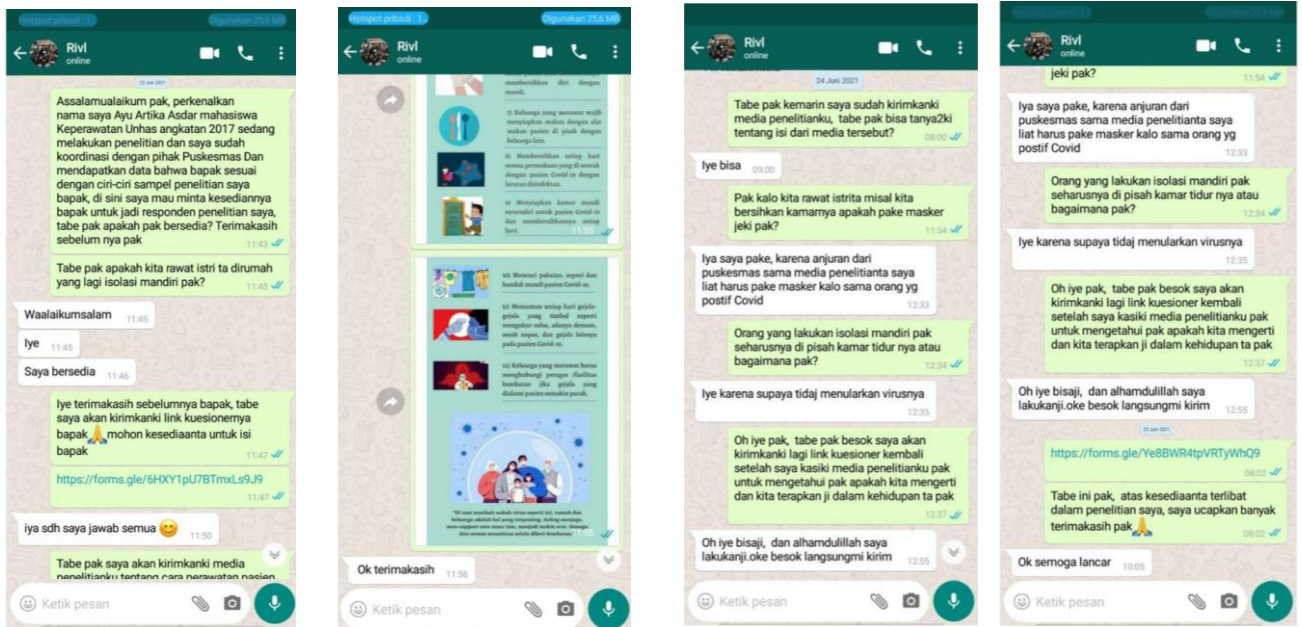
Hotspot pribadi : 1
Digunakan 25,6 MB

Rivl
online

24 Juni 2021

Assalamualaikum pak, perkenalkan nama saya Ayu Artika Asdar mahasiswa Keperawatan Unhas angkatan 2017 sedang melakukan penelitian dan saya sudah koordinasi dengan pihak Puskesmas Dan mendapatkan data bahwa bapak sesuai dengan ciri-ciri sampel penelitian saya bapak, di sini saya mau minta kesediannya bapak untuk jadi responden penelitian saya, tabe pak apakah pak bersedia? Terimakasih sebelum nya pak 11:43

Tabe pak apakah kita rawat istri ta dirumah yang lagi isolasi mandiri pak? 11:45

Waalaikumsalam 11:45

Iye 11:45

Saya bersedia 11:46

Iye terimakasih sebelumnya bapak, tabe saya akan kirimkanki link kuesionernya bapak🙏mohon kesediaanta untuk isi bapak 11:47

https://forms.gle/6HXY1pU7BTmxLs9J9 11:47

iya sdh saya jawab semua 😊 11:50

Tabe pak saya akan kirimkanki media penelitianku tentang cara perawatan pasien

Ketik pesan

Hotspot pribadi : 1
Digunakan 25,6 MB

Rivl
online

membersihkan diri dengan mandi.

7) Keluarga yang merawat wajib menyiapkan makan dengan alat makan pasien di pisah dengan keluarga lain.

8) Membersihkan setiap hari semua permukaan yang di sentuh dengan pasien Covid-19 dengan larutan disinfektan.

9) Menyiapkan kamar mandi tersendiri untuk pasien Covid-19 dan membersihkannya setiap hari.

11:55

10) Mencuci pakaian, seprei dan handuk mandi pasien Covid-19.

11) Memantau setiap hari gejala-gejala yang timbul seperti mengukur suhu, adanya demam, sesak napas, dan gejala lainnya pada pasien Covid-19.

12) Keluarga yang merawat harus menghubungi petugas /fasilitas kesehatan jika gejala yang dialami pasien semakin parah.

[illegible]

11:55

Ok terimakasih 11:56

Ketik pesan

Rivl
online

24 Juni 2021

Tabe pak kemarin saya sudah kirimkanki media penelitianku, tabe pak bisa tanya2ki tentang isi dari media tersebut? 08:00

Iye bisa 09:00

Pak kalo kita rawat istrita misal kita bersihkan kamarnya apakah pake masker jeki pak? 11:54

Iya saya pake, karena anjuran dari puskesmas sama media penelitianta saya liat harus pake masker kalo sama orang yg postif Covid 12:33

Orang yang lakukan isolasi mandiri pak seharusnya di pisah kamar tidur nya atau bagaimana pak? 12:34

Iye karena supaya tidaj menularkan virusnya 12:35

Oh iye pak, tabe pak besok saya akan kirimkanki lagi link kuesioner kembali setelah saya kasiki media penelitianku pak untuk mengetahui pak apakah kita mengerti dan kita terapkan ji dalam kehidupan ta pak 12:37

Oh iye bisaji, dan alhamdulillah saya lakukanji.oke besok langsungmi kirim 12:55

Ketik pesan

Rivl
online

jeki pak? 11:54

Iya saya pake, karena anjuran dari puskesmas sama media penelitianta saya liat harus pake masker kalo sama orang yg postif Covid 12:33

Orang yang lakukan isolasi mandiri pak seharusnya di pisah kamar tidur nya atau bagaimana pak? 12:34

Iye karena supaya tidaj menularkan virusnya 12:35

Oh iye pak, tabe pak besok saya akan kirimkanki lagi link kuesioner kembali setelah saya kasiki media penelitianku pak untuk mengetahui pak apakah kita mengerti dan kita terapkan ji dalam kehidupan ta pak 12:37

Oh iye bisaji, dan alhamdulillah saya lakukanji.oke besok langsungmi kirim 12:55

25 Juni 2021

https://forms.gle/Ye8BWR4tpVRTyWhQ9 08:02

Tabe ini pak, atas kesediaanta terlibat dalam penelitian saya, saya ucapkan banyak terimakasih pak🙏 08:02

Ok semoga lancar 10:05

Ketik pesan